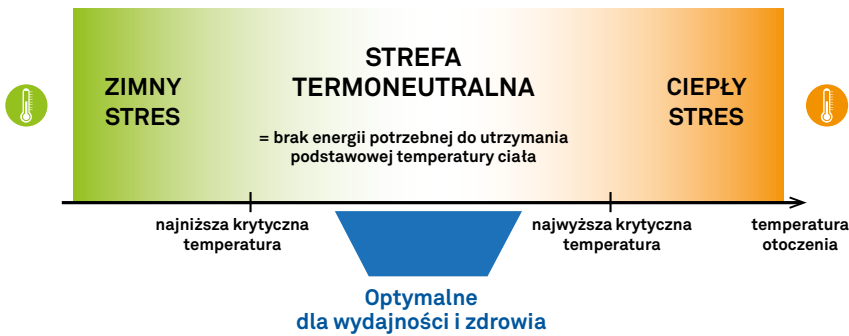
ZIMNY STRES

STREFA TERMONEUTRALNA

= brak energii potrzebnej do utrzymania podstawowej temperatury ciała

CIEPŁY STRES

najniższa krytyczna temperatura

najwyższa krytyczna temperatura

temperatura otoczenia

Optymalne dla wydajności i zdrowia